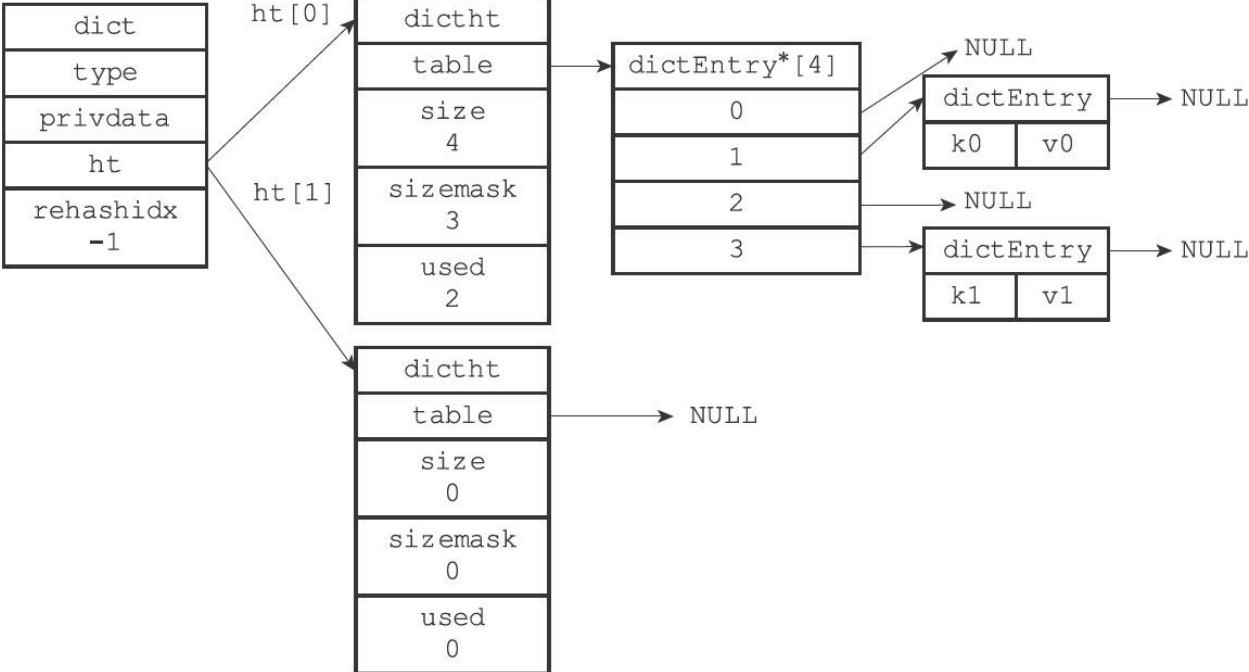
dict
type
privdata
ht
rehashidx
-1

ht[0]

dictht
table
size
4
sizemask
3
used
2

dictEntry*[4]
0
1
2
3

NULL
dictEntry
NULL
k0
v0
NULL
dictEntry
NULL
k1
v1

ht[1]

dictht
table
NULL
size
0
sizemask
0
used
0